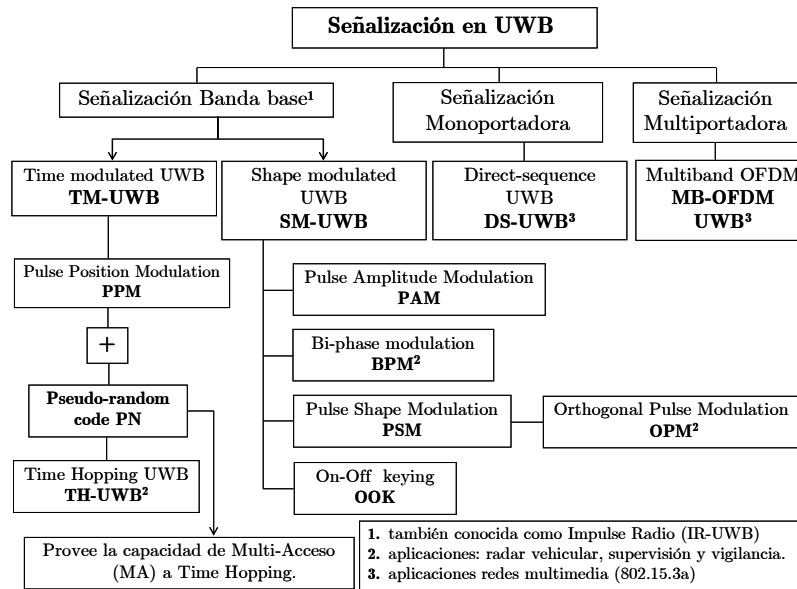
**Señalización en UWB**

Señalización Banda base¹

Señalización Monoportadora

Señalización Multiportadora

Time modulated UWB
**TM-UWB**

Shape modulated UWB
**SM-UWB**

Direct-sequence UWB
**DS-UWB³**

Multiband OFDM
**MB-OFDM UWB³**

Pulse Position Modulation
**PPM**

+

**Pseudo-random code PN**

Time Hopping UWB
**TH-UWB²**

Provee la capacidad de Multi-Acceso (MA) a Time Hopping.

Pulse Amplitude Modulation
**PAM**

Bi-phase modulation
**BPM²**

Pulse Shape Modulation
**PSM**

Orthogonal Pulse Modulation
**OPM²**

On-Off keying
**OOK**

**1.** también conocida como Impulse Radio (IR-UWB)
**2.** aplicaciones: radar vehicular, supervisión y vigilancia.
**3.** aplicaciones redes multimedia (802.15.3a)